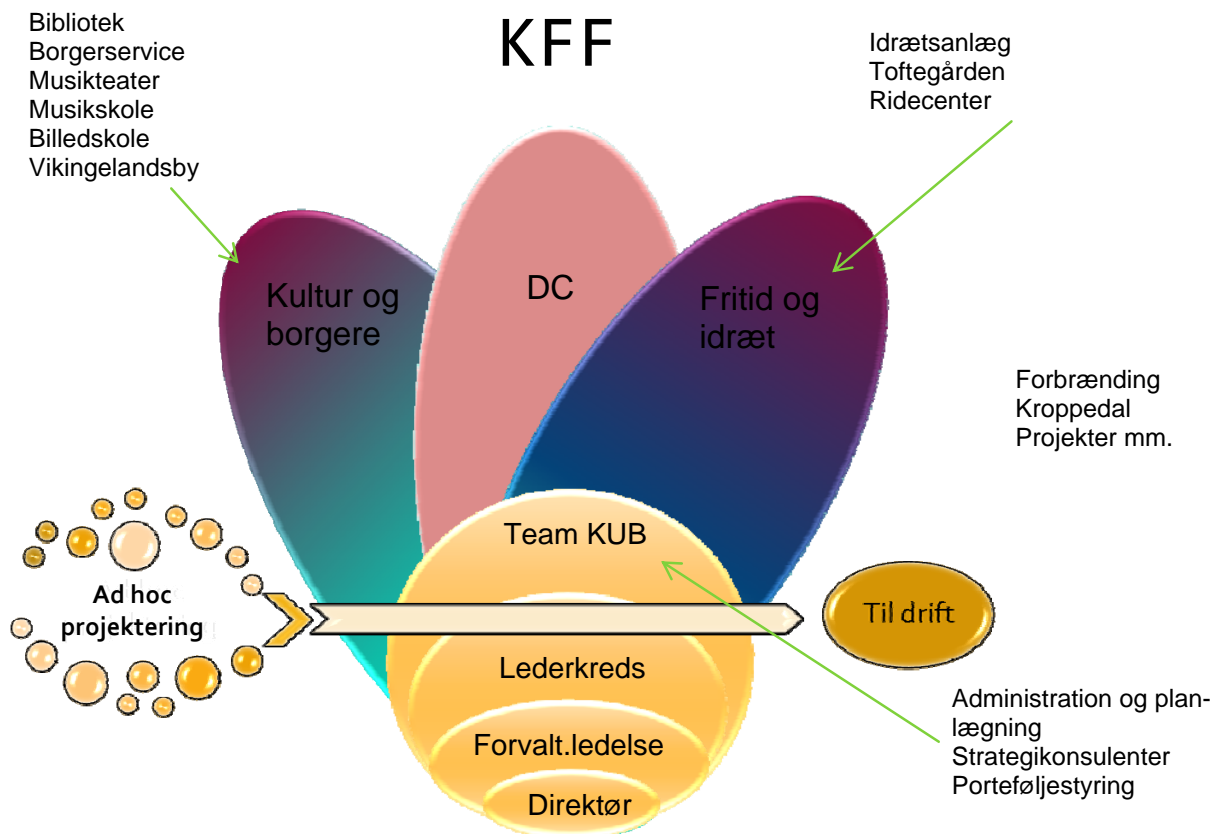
Bibliotek
Borgerservice
Musikteater
Musikskole
Billedskole
Vikingelandsby

KFF

Idrætsanlæg
Toftegården
Ridecenter

Kultur og borgere

DC

Fritid og idræt

Forbrænding
Kroppedal
Projekter mm.

Team KUB

Ad hoc projektering

Til drift

Lederkreds

Forvalt.ledelse

Direktør

Administration og planlægning
Strategikonsulenter
Porteføljestyring